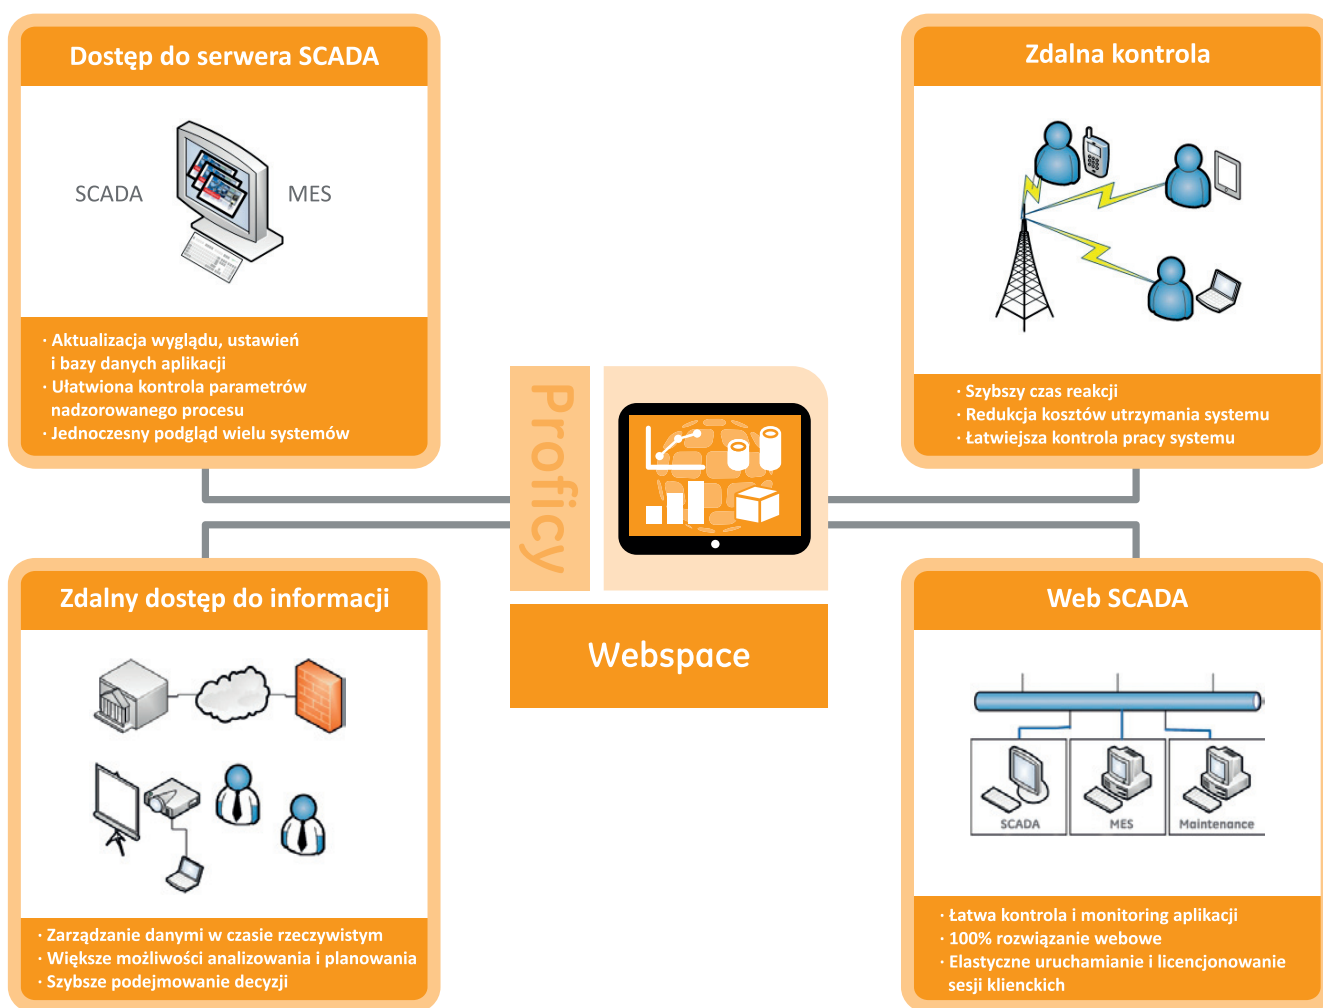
Dostęp do serwera SCADA

SCADA

MES

· Aktualizacja wyglądu, ustawień i bazy danych aplikacji
· Ułatwiona kontrola parametrów nadzorowanego procesu
· Jednoczesny podgląd wielu systemów

Zdalna kontrola

· Szybszy czas reakcji
· Redukcja kosztów utrzymania systemu
· Łatwiejsza kontrola pracy systemu

Proficy

Webspace

Zdalny dostęp do informacji

· Zarządzanie danymi w czasie rzeczywistym
· Większe możliwości analizowania i planowania
· Szybsze podejmowanie decyzji

Web SCADA

SCADA

MES

Maintenance

· Łatwa kontrola i monitoring aplikacji
· 100% rozwiązanie webowe
· Elastyczne uruchamianie i licencjonowanie sesji klienckich